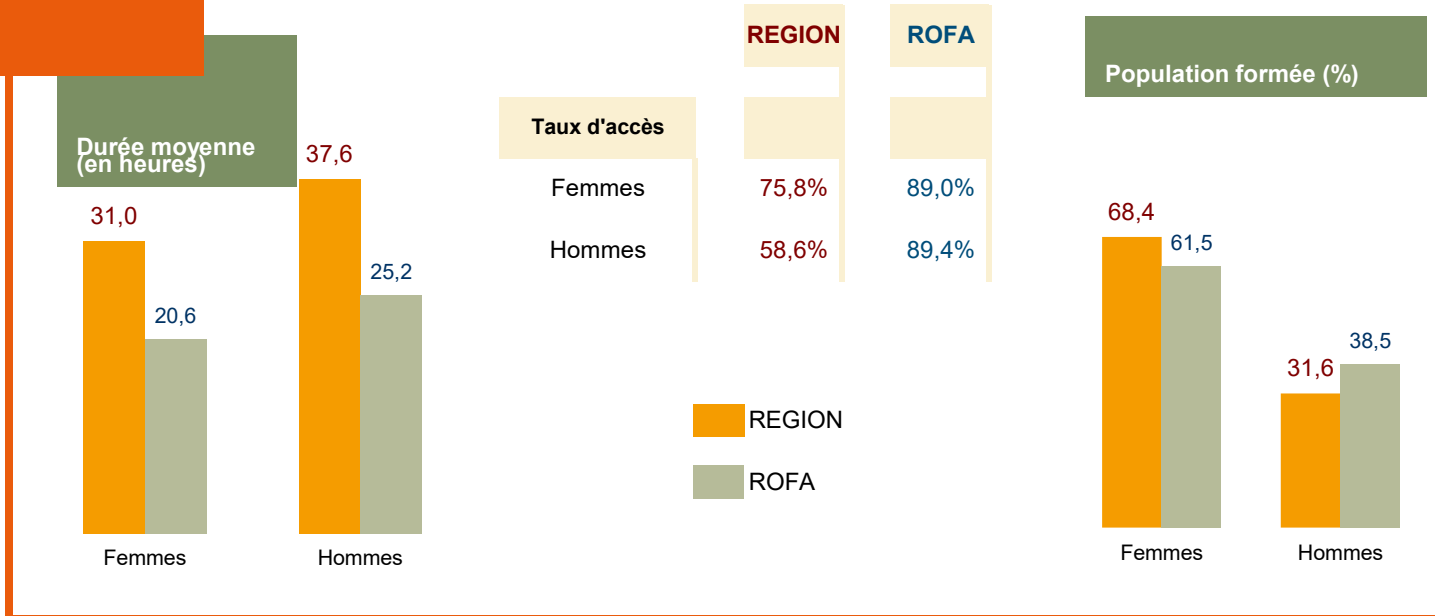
Durée moyenne (en heures)

31,0
20,6
37,6
25,2

Femmes
Hommes

|  | REGION | ROFA |
|---|---|---|
| Taux d'accès |  |  |
| Femmes | 75,8% | 89,0% |
| Hommes | 58,6% | 89,4% |

REGION
ROFA

Population formée (%)

68,4
61,5
31,6
38,5

Femmes
Hommes